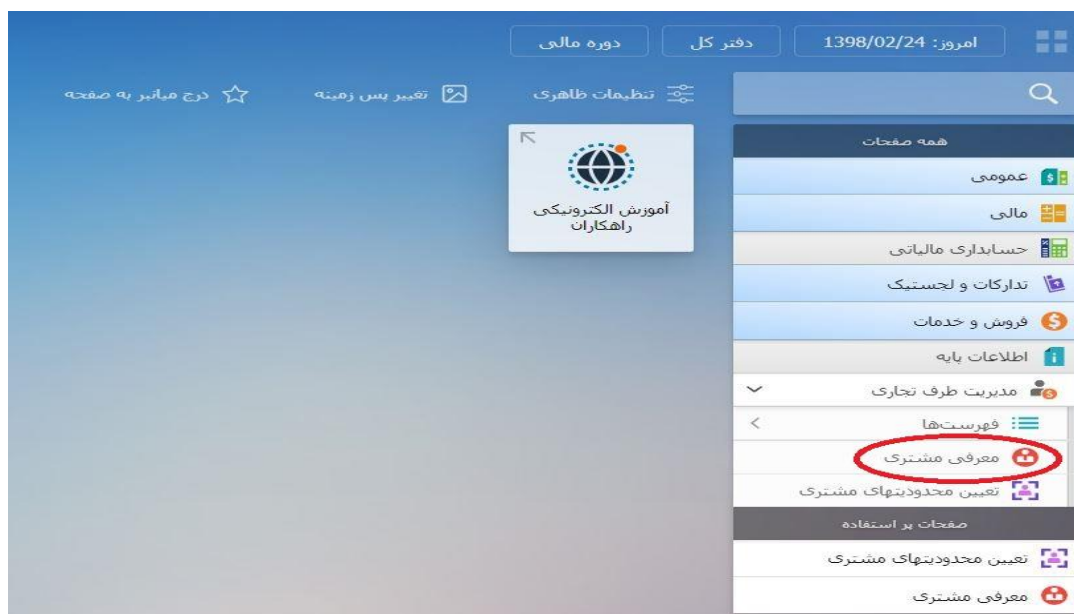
امروز: 1398/02/24
دفتر کل
دوره مالی

تنظیمات ظاهری
تغییر پس زمینه
درج میانبر به صفحه

آموزش الکترونیکی راهکاران

همه صفحات
عمومی
مالی
حسابداری مالیاتی
تدارکات و لجستیک
فروش و خدمات
اطلاعات پایه
مدیریت طرف تجاری
فهرست‌ها
معرفی مشتری
تعیین محدودیتهای مشتری
صفحات پر استفاده
تعیین محدودیتهای مشتری
معرفی مشتری